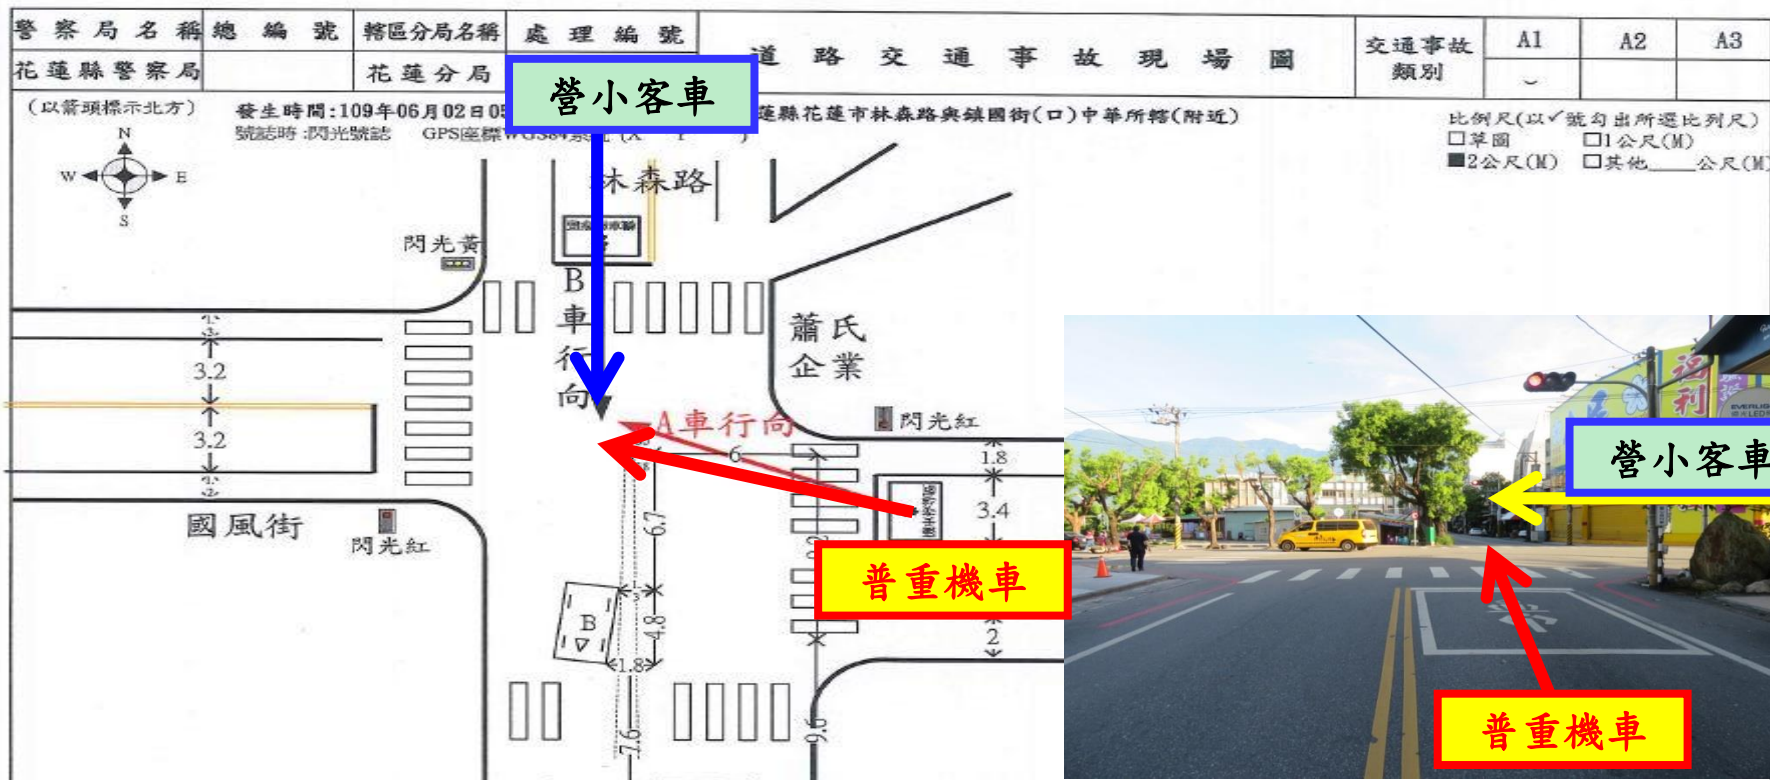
| 警察局名稱 | 總編號 | 轄區分局名稱 | 處理編號 | 道路交通事故現場圖 | 交通事故類別 | A1 | A2 | A3 |
|---|---|---|---|---|---|---|---|---|
| 花蓮縣警察局 | | 花蓮分局 | | | | | | |

(以箭頭標示北方)

N
W E
S

發生時間:109年06月02日05

號誌時:閃光號誌 GPS座標WGS84系統

營小客車

蓮縣花蓮市林森路與鎮國街(口)中華所轄(附近)

比例尺(以✓號勾出所選比列尺)
□草圖 □1公尺(M)
■2公尺(M) □其他____公尺(M)

林森路

閃光黃

B車行向

蕭氏企業

A車行向

閃光紅

3.2
3.2

6

1.8
3.4

國風街

閃光紅

6.7

普重機車

B

4.8

1.8

2

2.6

9.6

營小客車

普重機車